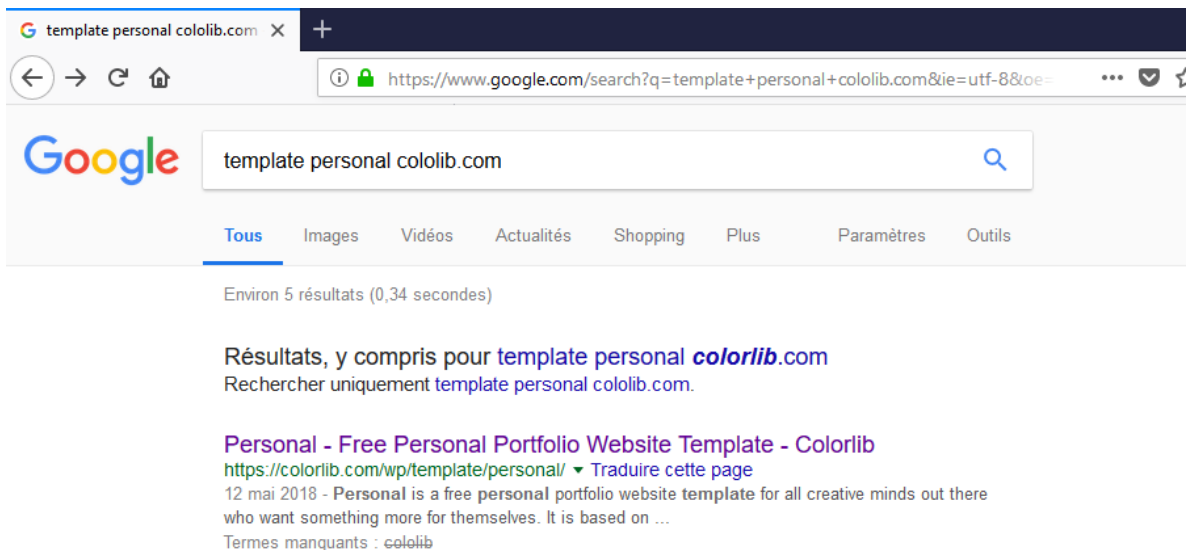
template personal cololib.com ×

https://www.google.com/search?q=template+personal+cololib.com&ie=utf-8&oe=

Google

template personal cololib.com

Tous Images Vidéos Actualités Shopping Plus Paramètres Outils

Environ 5 résultats (0,34 secondes)

Résultats, y compris pour template personal colorlib.com
Rechercher uniquement template personal cololib.com.

Personal - Free Personal Portfolio Website Template - Colorlib
https://colorlib.com/wp/template/personal/ ▾ Traduire cette page
12 mai 2018 - Personal is a free personal portfolio website template for all creative minds out there who want something more for themselves. It is based on ...
Termes manquants : cololib